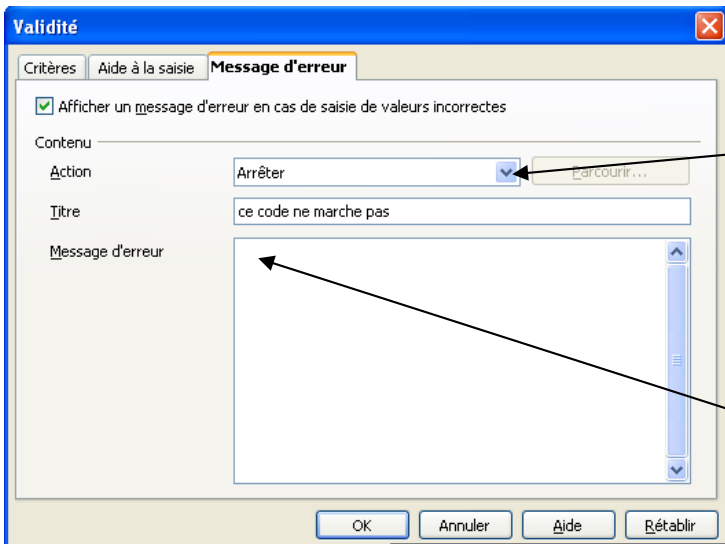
Validité

Critères | Aide à la saisie | Message d'erreur

Afficher un message d'erreur en cas de saisie de valeurs incorrectes

Contenu

Action
Arrêter
Parcourir...

Titre
ce code ne marche pas

Message d'erreur

OK | Annuler | Aide | Rétablir